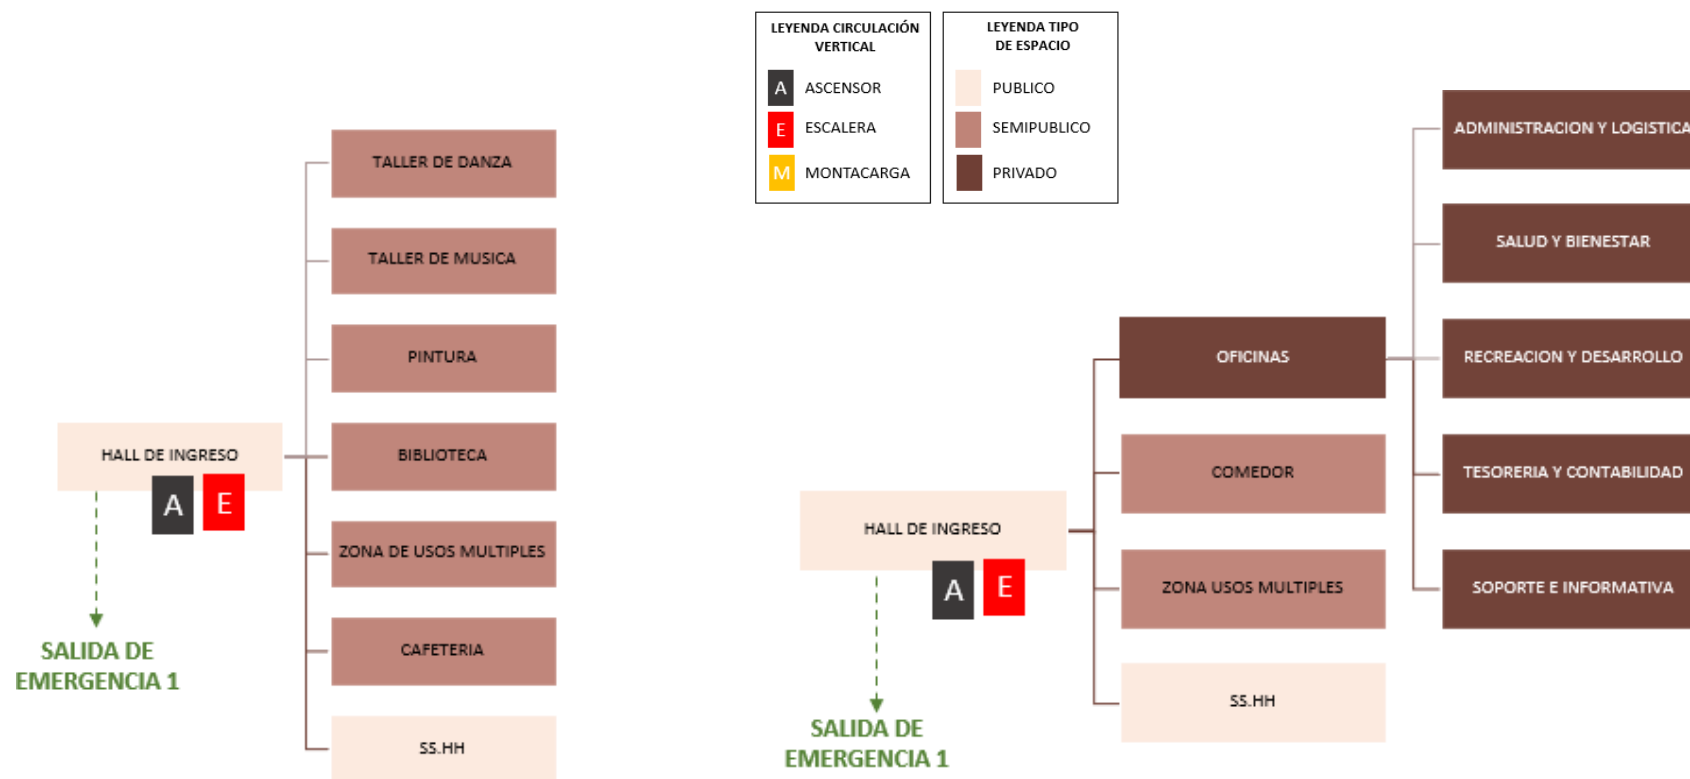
LEYENDA CIRCULACIÓN VERTICAL

A ASCENSOR
E ESCALERA
M MONTACARGA

LEYENDA TIPO DE ESPACIO

PUBLICO
SEMIPUBLICO
PRIVADO

TALLER DE DANZA
TALLER DE MUSICA
PINTURA
HALL DE INGRESO
A E
BIBLIOTECA
ZONA DE USOS MULTIPLES
CAFETERIA
SS.HH
SALIDA DE EMERGENCIA 1

ADMINISTRACION Y LOGISTICA
SALUD Y BIENESTAR
OFICINAS
RECREACION Y DESARROLLO
COMEDOR
TESORERIA Y CONTABILIDAD
HALL DE INGRESO
A E
ZONA USOS MULTIPLES
SOPORTE E INFORMATIVA
SS.HH
SALIDA DE EMERGENCIA 1